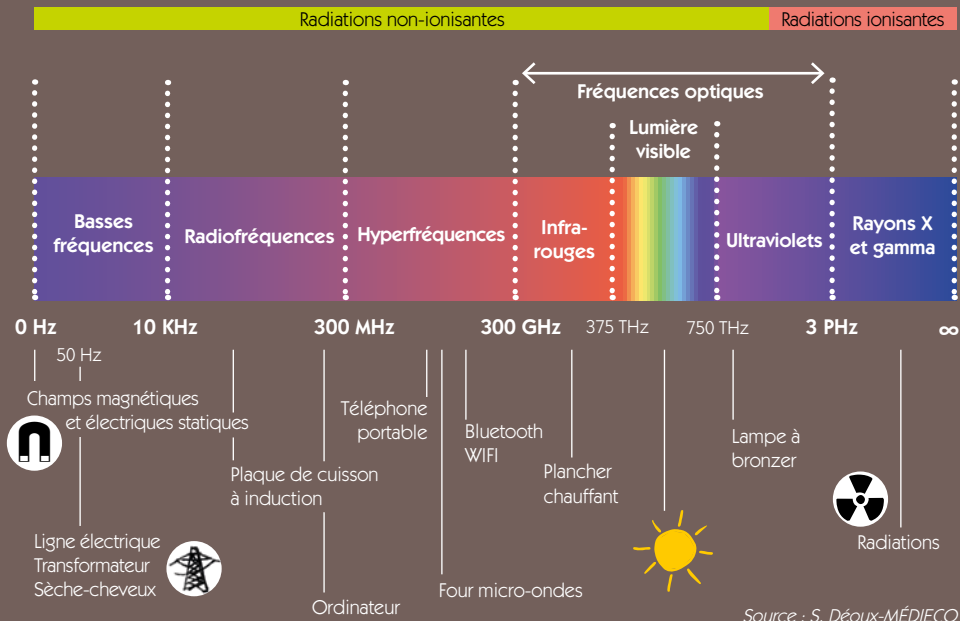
Radiations non-ionisantes

Radiations ionisantes

Fréquences optiques

Lumière visible

Basses fréquences

Radiofréquences

Hyperfréquences

Infra-rouges

Ultraviolets

Rayons X et gamma

0 Hz

10 KHz

300 MHz

300 GHz

375 THz

750 THz

3 PHz

∞

50 Hz

Champs magnétiques et électriques statiques

Ligne électrique
Transformateur
Sèche-cheveux

Plaque de cuisson à induction

Ordinateur

Téléphone portable

Four micro-ondes

Bluetooth
WIFI

Plancher chauffant

Lampe à bronzer

Radiations

Source : S. Déoux-MÉDIECO